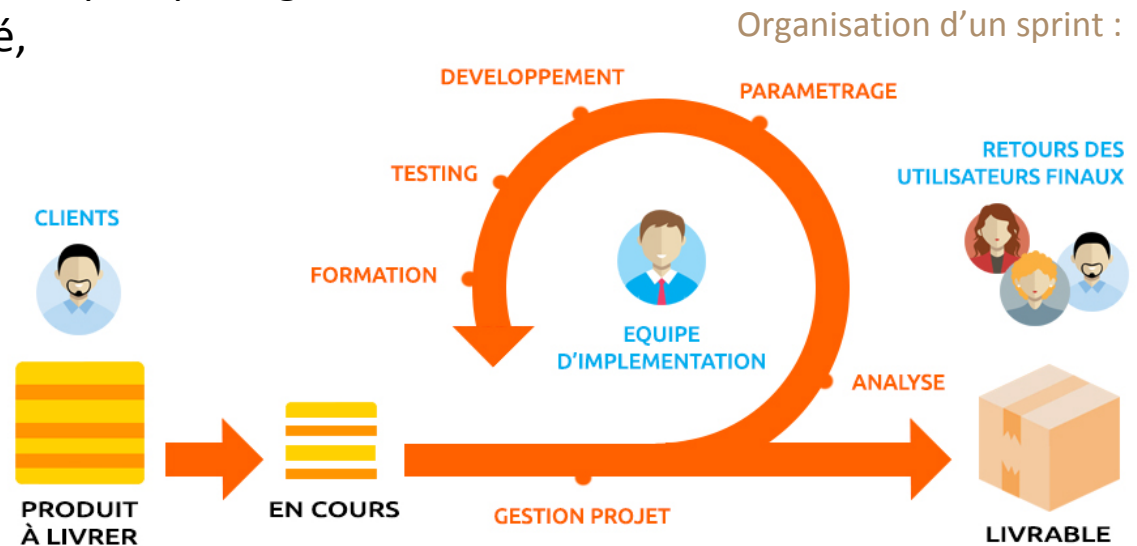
é,

Organisation d'un sprint :

DEVELOPPEMENT

PARAMETRAGE

TESTING

RETOURS DES UTILISATEURS FINAUX

CLIENTS

FORMATION

EQUIPE D'IMPLEMENTATION

ANALYSE

PRODUIT À LIVRER

EN COURS

GESTION PROJET

LIVRABLE